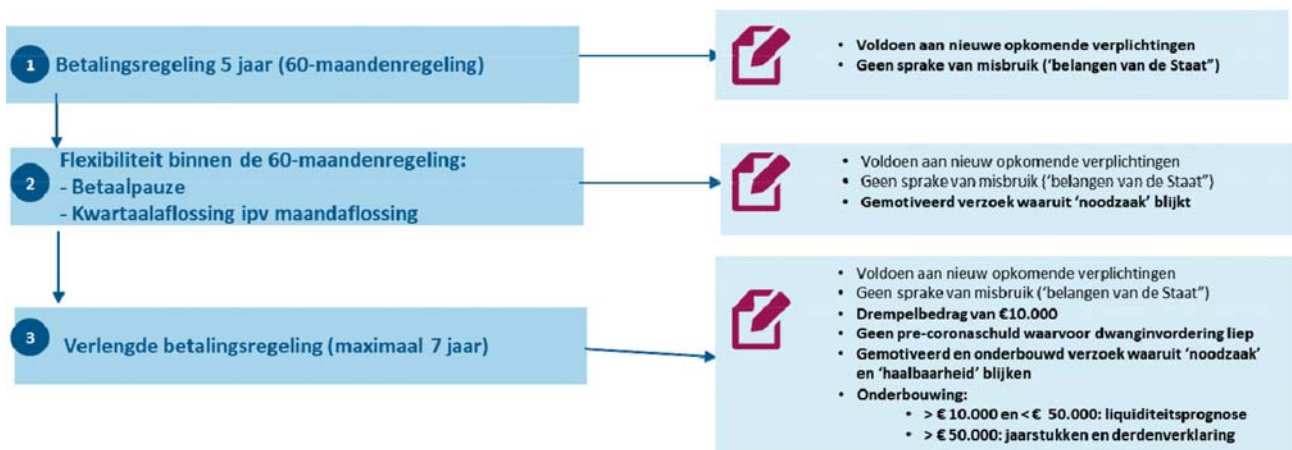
1 Betalingsregeling 5 jaar (60-maandenregeling)

- Voldoen aan nieuwe opkomende verplichtingen
- Geen sprake van misbruik ('belangen van de Staat")

2 Flexibiliteit binnen de 60-maandenregeling:
- Betaalpauze
- Kwartaalaflossing ipv maandaflossing

- Voldoen aan nieuw opkomende verplichtingen
- Geen sprake van misbruik ('belangen van de Staat")
- Gemotiveerd verzoek waaruit 'noodzaak' blijkt

3 Verlengde betalingsregeling (maximaal 7 jaar)

- Voldoen aan nieuw opkomende verplichtingen
- Geen sprake van misbruik ('belangen van de Staat")
- Drempelbedrag van €10.000
- Geen pre-coronaschuld waarvoor dwanginvordering liep
- Gemotiveerd en onderbouwd verzoek waaruit 'noodzaak' en 'haalbaarheid' blijken
- Onderbouwing:
  - > € 10.000 en < € 50.000: liquiditeitsprognose
  - > € 50.000: jaarstukken en derdenverklaring